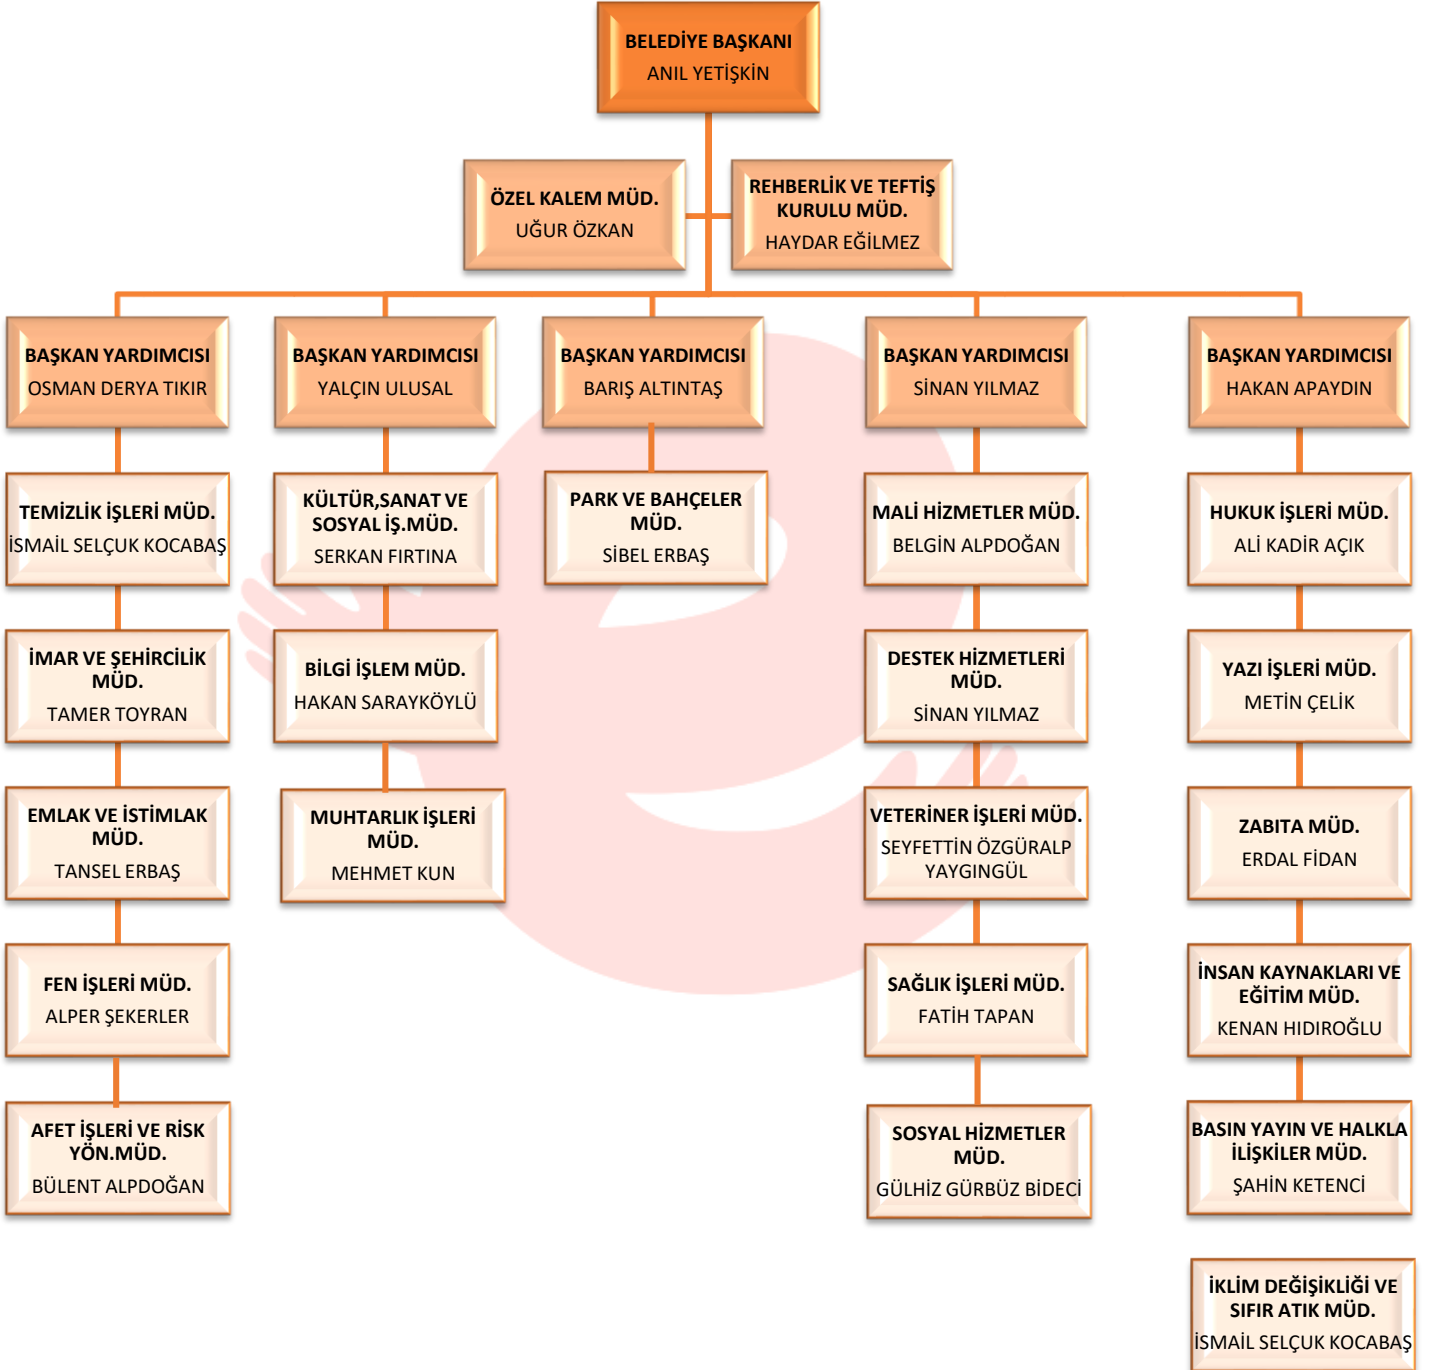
BELEDİYE BAŞKANI
ANIL YETİŞKİN

ÖZEL KALEM MÜD.
UĞUR ÖZKAN

REHBERLİK VE TEFTİŞ KURULU MÜD.
HAYDAR EĞİLMEZ

BAŞKAN YARDIMCISI
OSMAN DERYA TIKIR

BAŞKAN YARDIMCISI
YALÇIN ULUSAL

BAŞKAN YARDIMCISI
BARIŞ ALTINTAŞ

BAŞKAN YARDIMCISI
SİNAN YILMAZ

BAŞKAN YARDIMCISI
HAKAN APAYDIN

TEMİZLİK İŞLERİ MÜD.
İSMAİL SELÇUK KOCABAŞ

İMAR VE ŞEHİRCİLİK MÜD.
TAMER TOYRAN

EMLAK VE İSTİMLAK MÜD.
TANSEL ERBAŞ

FEN İŞLERİ MÜD.
ALPER ŞEKERLER

AFET İŞLERİ VE RİSK YÖN.MÜD.
BÜLENT ALPDOĞAN

KÜLTÜR,SANAT VE SOSYAL İŞ.MÜD.
SERKAN FIRTINA

BİLGİ İŞLEM MÜD.
HAKAN SARAYKÖYLÜ

MUHTARLIK İŞLERİ MÜD.
MEHMET KUN

PARK VE BAHÇELER MÜD.
SİBEL ERBAŞ

MALİ HİZMETLER MÜD.
BELGİN ALPDOĞAN

DESTEK HİZMETLERİ MÜD.
SİNAN YILMAZ

VETERİNER İŞLERİ MÜD.
SEYFETTİN ÖZGÜRALP YAYGINGÜL

SAĞLIK İŞLERİ MÜD.
FATİH TAPAN

SOSYAL HİZMETLER MÜD.
GÜLHİZ GÜRBÜZ BİDECİ

HUKUK İŞLERİ MÜD.
ALİ KADİR AÇIK

YAZI İŞLERİ MÜD.
METİN ÇELİK

ZABITA MÜD.
ERDAL FİDAN

İNSAN KAYNAKLARI VE EĞİTİM MÜD.
KENAN HIDIROĞLU

BASIN YAYIN VE HALKLA İLİŞKİLER MÜD.
ŞAHİN KETENCİ

İKLİM DEĞİŞİKLİĞİ VE SIFIR ATIK MÜD.
İSMAİL SELÇUK KOCABAŞ